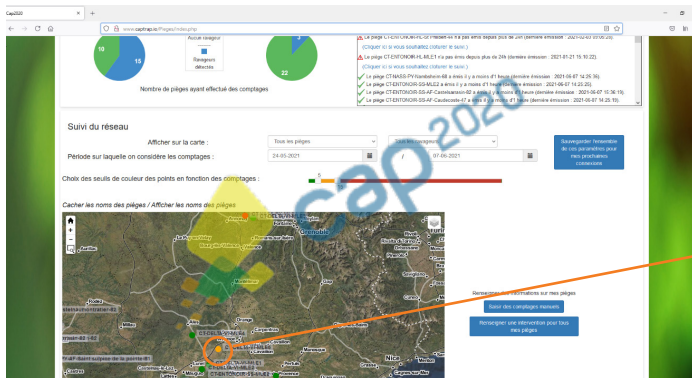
Cap2020

www.captrap.io/Pieges/index.php

10

15

Aucun ravageur

Ravageurs détectés

3

22

Nombre de pièges ayant effectué des comptages

Le piège CT-ENTONOIR-FL-52 Pradiert-44 n'a pas émis depuis plus de 24h (dernière émission : 2021-02-03 07:06:20).
(Cliquez ici si vous souhaitez (re)lancer le suivi.)
Le piège CT-ENTONOIR-HL-MILE1 n'a pas émis depuis plus de 24h (dernière émission : 2021-01-21 15:10:22).
(Cliquez ici si vous souhaitez (re)lancer le suivi.)
Le piège CT-MASS-PY-framboherm-68 a émis il y a moins d'1 heure (dernière émission : 2021-06-07 14:25:35).
Le piège CT-ENTONOIR-SS-MILE3 a émis il y a moins d'1 heure (dernière émission : 2021-06-07 14:23:25).
Le piège CT-ENTONOIR-SS-AF-Carrelsanson-82 a émis il y a moins d'1 heure (dernière émission : 2021-06-07 15:36:15).
Le piège CT-ENTONOIR-SS-AF-Caudecoste-47 a émis il y a moins d'1 heure (dernière émission : 2021-06-07 14:25:15).

Suivi du réseau

Afficher sur la carte :

Tous les pièges

Tous les ravageurs

Période sur laquelle on considère les comptages :

24-05-2021

/

07-06-2021

Sauvegarder l'ensemble de ces paramètres pour mes prochaines connexions

Choix des seuils de couleur des points en fonction des comptages :

0

Cacher les noms des pièges / Afficher les noms des pièges

Grenoble

Montélimar

Nice

Renseigner des informations sur mes pièges

Saisir des comptages manuels

Renseigner une intervention pour tous mes pièges

cap 2020